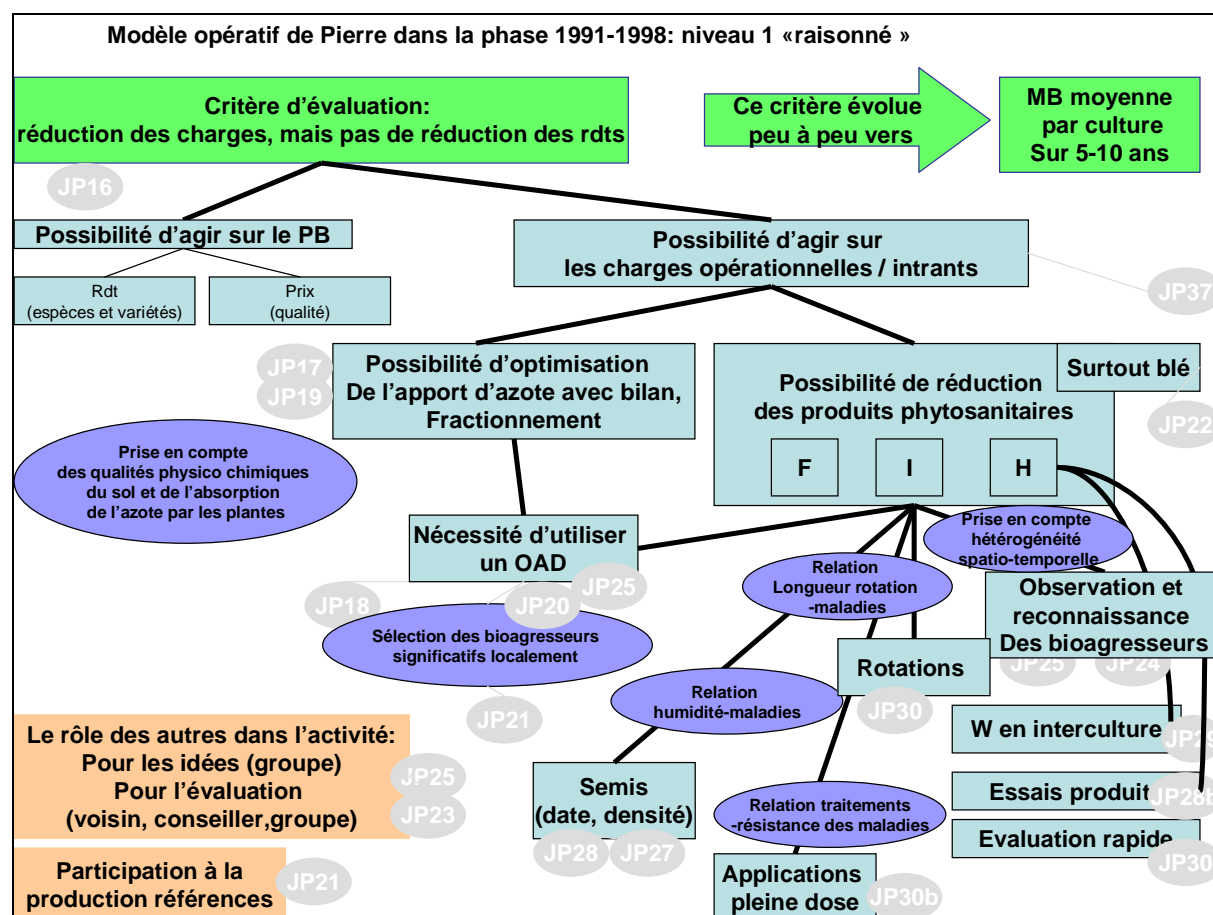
Modèle opératif de Pierre dans la phase 1991-1998: niveau 1 «raisonné »

Critère d'évaluation:
réduction des charges, mais pas de réduction des rdts

Ce critère évolue peu à peu vers

MB moyenne par culture Sur 5-10 ans

JP16

Possibilité d'agir sur le PB

Rdt
(espèces et variétés)

Prix
(qualité)

Possibilité d'agir sur
les charges opérationnelles / intrants

JP37

JP17
JP19

Possibilité d'optimisation
De l'apport d'azote avec bilan,
Fractionnement

Possibilité de réduction
des produits phytosanitaires

Surtout blé

JP22

F

I

H

Prise en compte
des qualités physico chimiques
du sol et de l'absorption
de l'azote par les plantes

Nécessité d'utiliser
un OAD

Prise en compte
hétérogénéité
spatio-temporelle

Relation
Longueur rotation
-maladies

Observation et
reconnaissance
Des bioagresseurs

JP18

JP20

JP25

Sélection des bioagresseurs
significatifs localement

JP25

JP24

Rotations

Relation
humidité-maladies

JP21

JP30

W en interculture

JP29

Le rôle des autres dans l'activité:
Pour les idées (groupe)
Pour l'évaluation
(voisin, conseiller,groupe)

JP25

JP23

Semis
(date, densité)

Relation traitements
-résistance des maladies

Essais produit

JP28b

Evaluation rapide

JP30

JP28

JP27

Participation à la
production références

JP21

Applications
pleine dose

JP30b